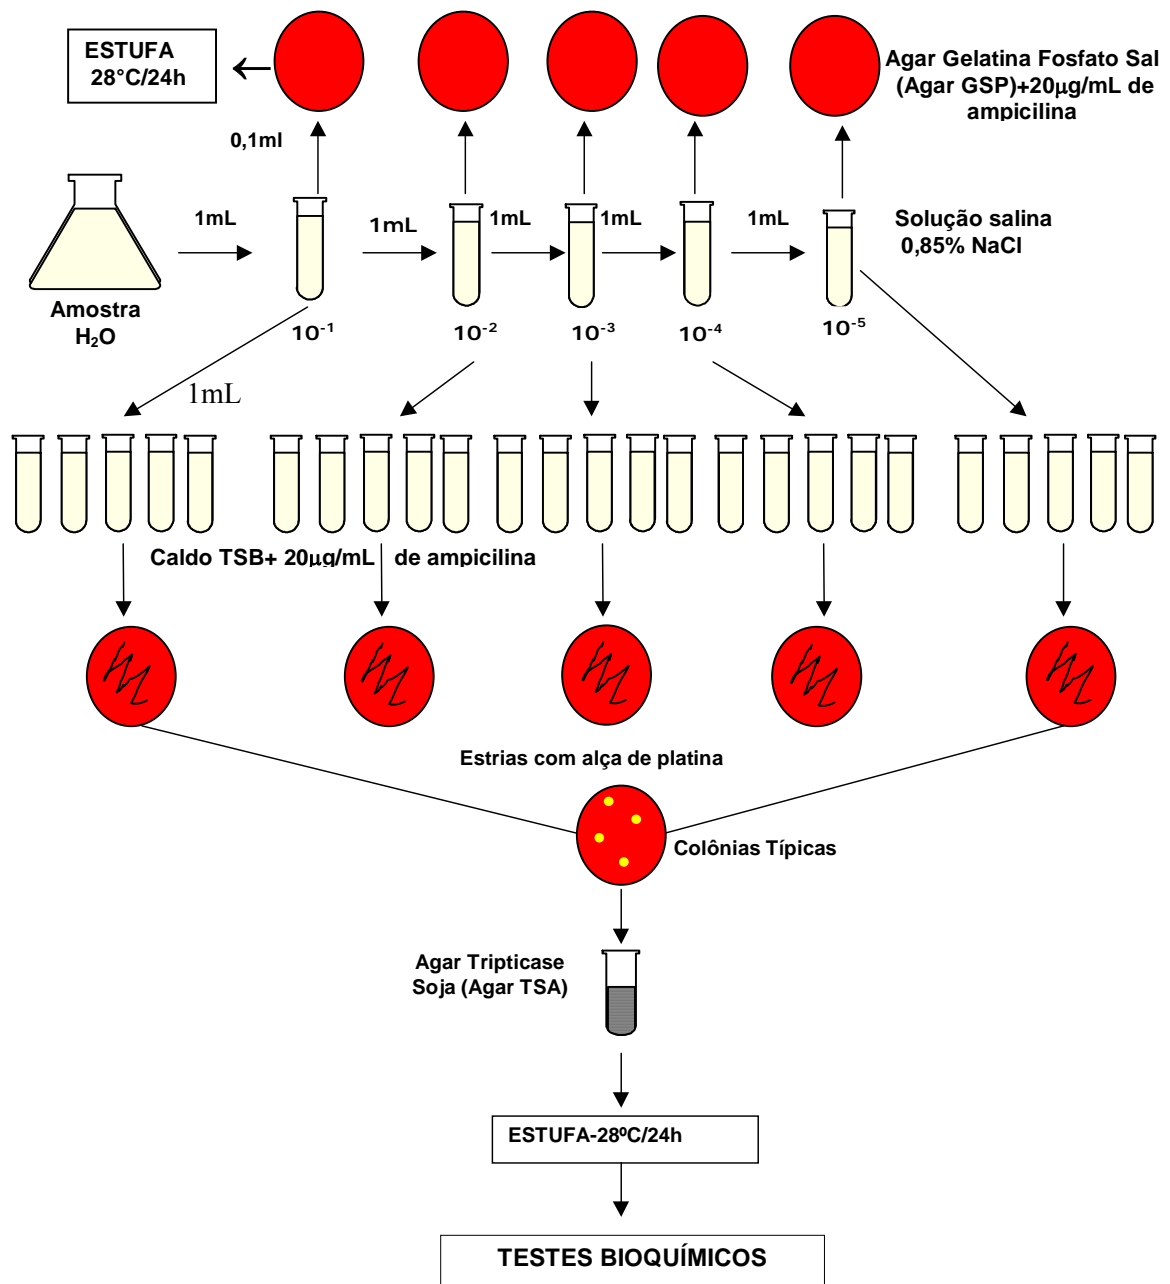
ESTUFA
28°C/24h

Agar Gelatina Fosfato Sal (Agar GSP)+20µg/mL de ampicilina

0,1ml

1mL

1mL

1mL

1mL

1mL

Solução salina
0,85% NaCl

Amostra
$H_2O$

$10^{-1}$

$10^{-2}$

$10^{-3}$

$10^{-4}$

$10^{-5}$

1mL

Caldo TSB+ 20µg/mL de ampicilina

Estrias com alça de platina

Colônias Típicas

Agar Tripticase
Soja (Agar TSA)

ESTUFA-28ºC/24h

TESTES BIOQUÍMICOS